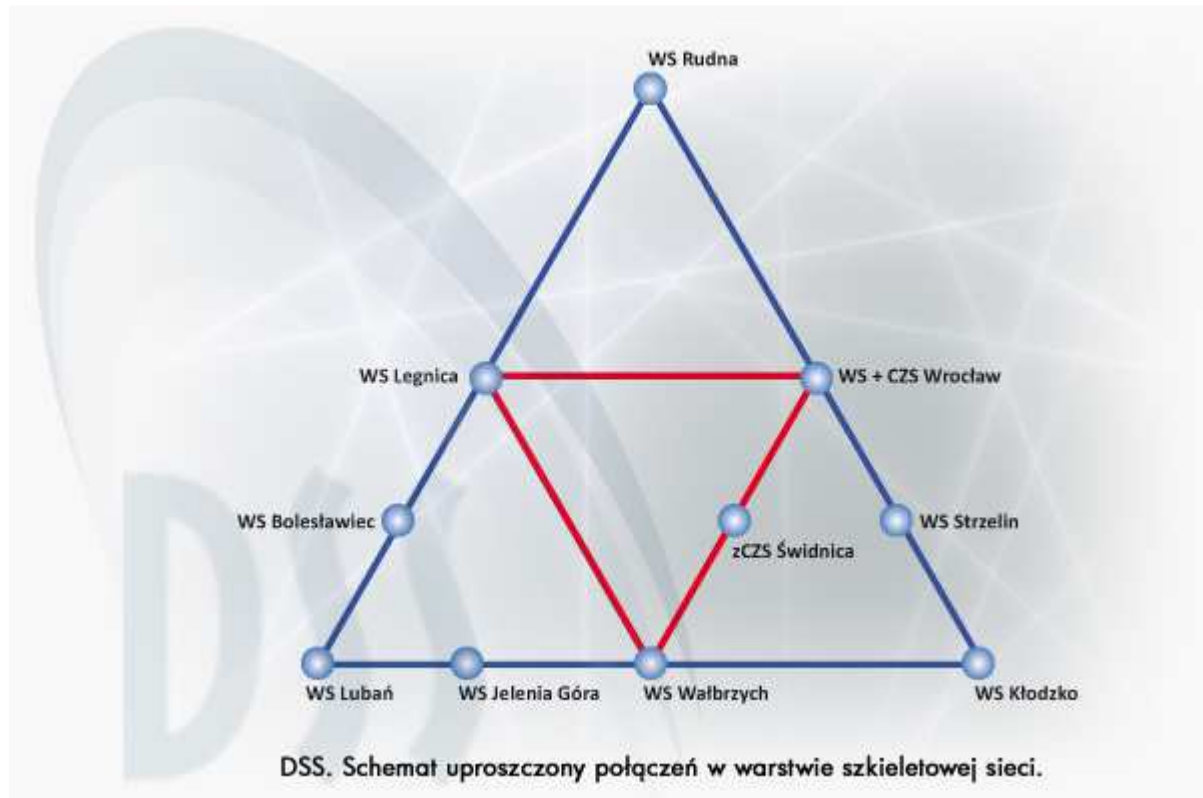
WS Rudna

WS Legnica

WS + CZS Wrocław

WS Bolesławiec

zCZS Świdnica

WS Strzelin

WS Lubań

WS Jelenia Góra

WS Wałbrzych

WS Kłodzko

DSS. Schemat uproszczony połączeń w warstwie szkieletowej sieci.